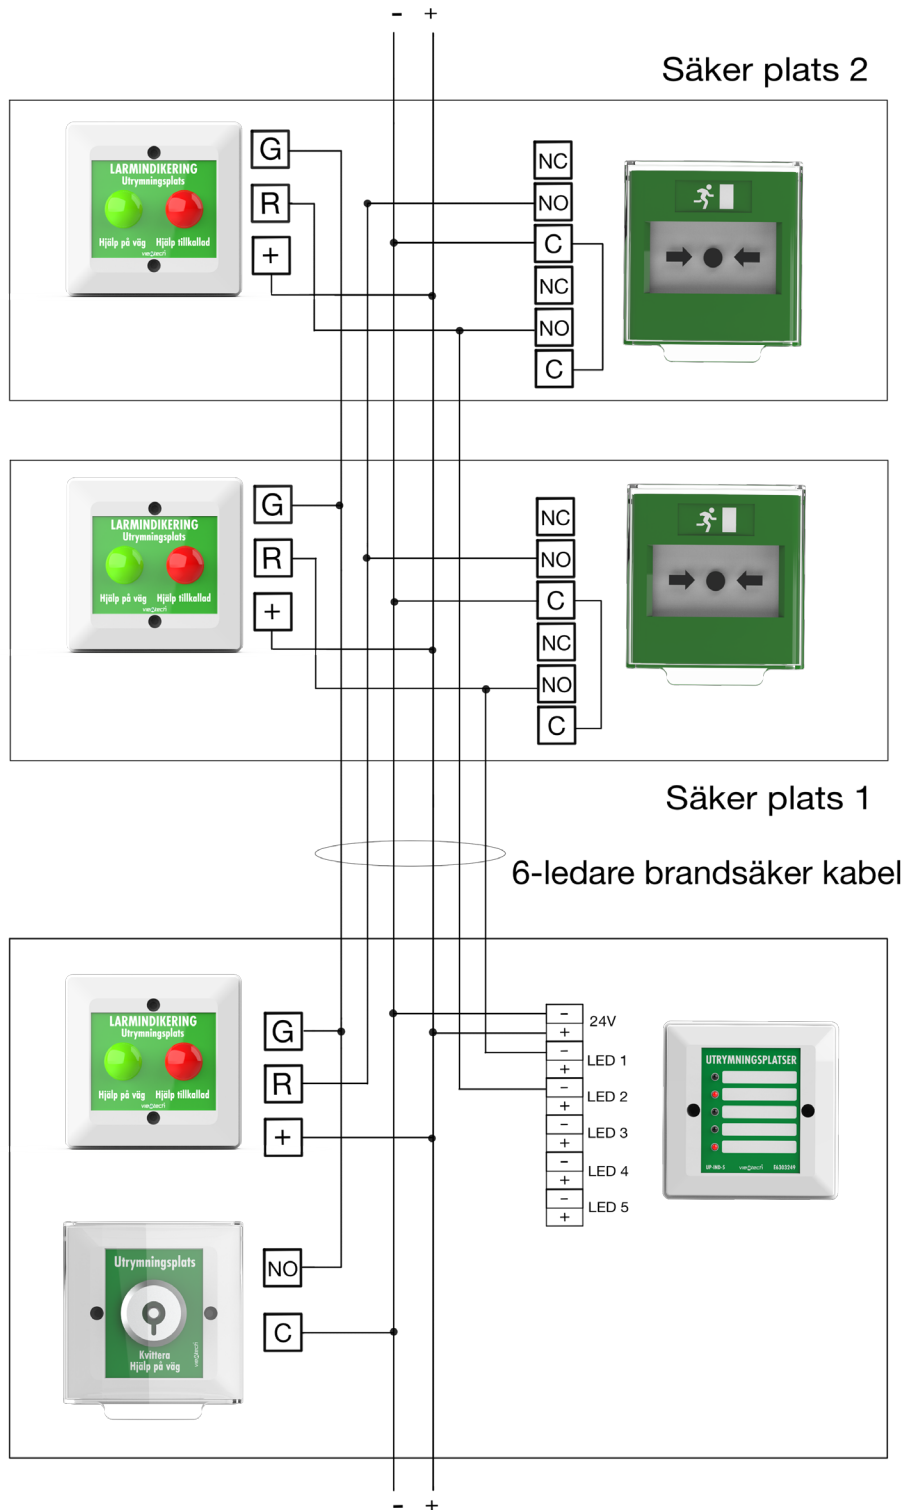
- +

Säker plats 2

LARMINDIKERING
Utrymningsplats
Hjälp på väg Hjälp tillkallad

G
R
+

NC
NO
C
NC
NO
C

LARMINDIKERING
Utrymningsplats
Hjälp på väg Hjälp tillkallad

G
R
+

NC
NO
C
NC
NO
C

Säker plats 1

6-ledare brandsäker kabel

LARMINDIKERING
Utrymningsplats
Hjälp på väg Hjälp tillkallad

G
R
+

| - | 24V |
|---|---|
| + | |
| - | LED 1 |
| + | |
| - | LED 2 |
| + | |
| - | LED 3 |
| + | |
| - | LED 4 |
| + | |
| - | LED 5 |
| + | |

UTRYMNINGSPLATSER

Utrymningsplats
Kvittera
Hjälp på väg

NO
C

- +